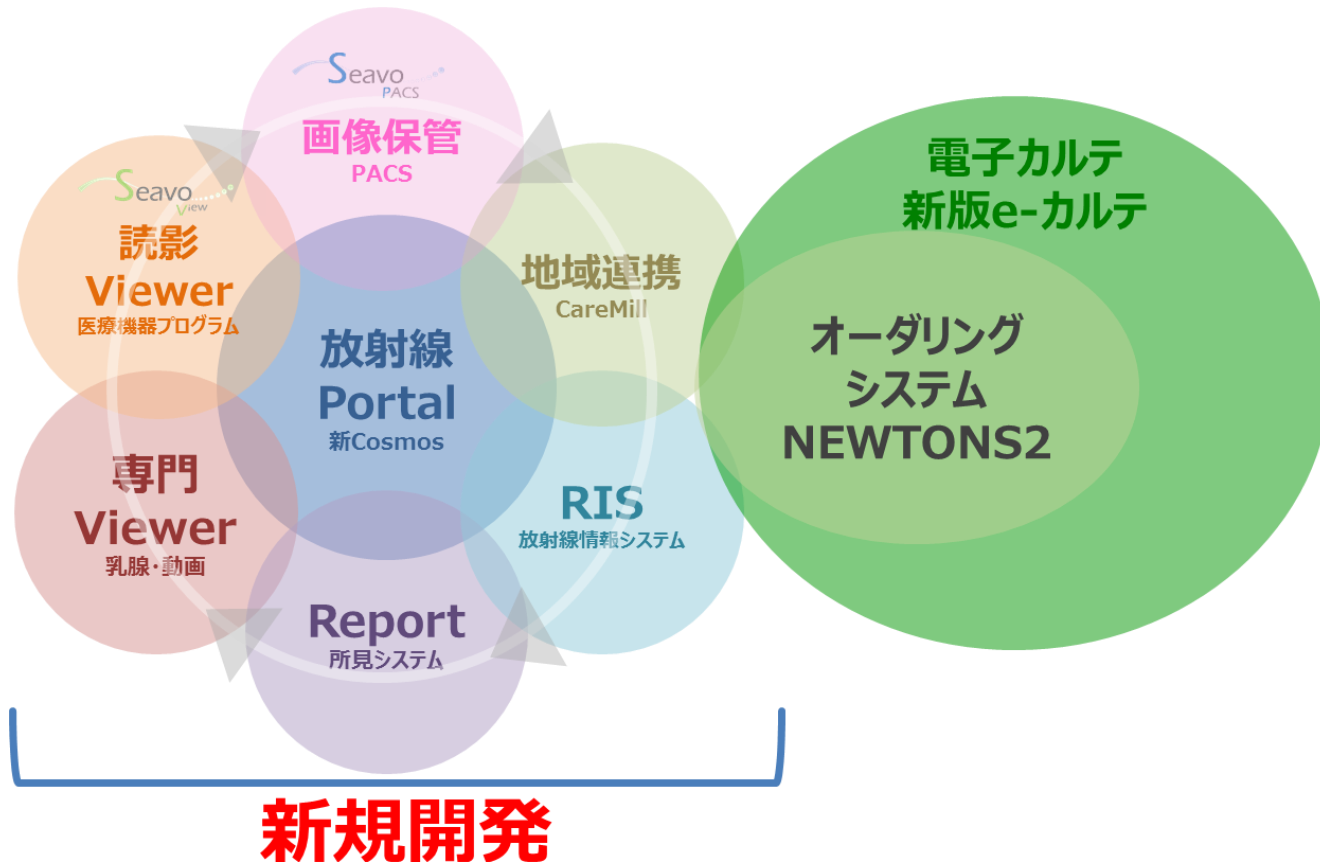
Seavo PACS
画像保管
PACS

Seavo View
読影
Viewer
医療機器プログラム

地域連携
CareMill

放射線
Portal
新Cosmos

専門
Viewer
乳腺・動画

RIS
放射線情報システム

Report
所見システム

電子カルテ
新版e-カルテ

オーダリング
システム
NEWTONS2

新規開発